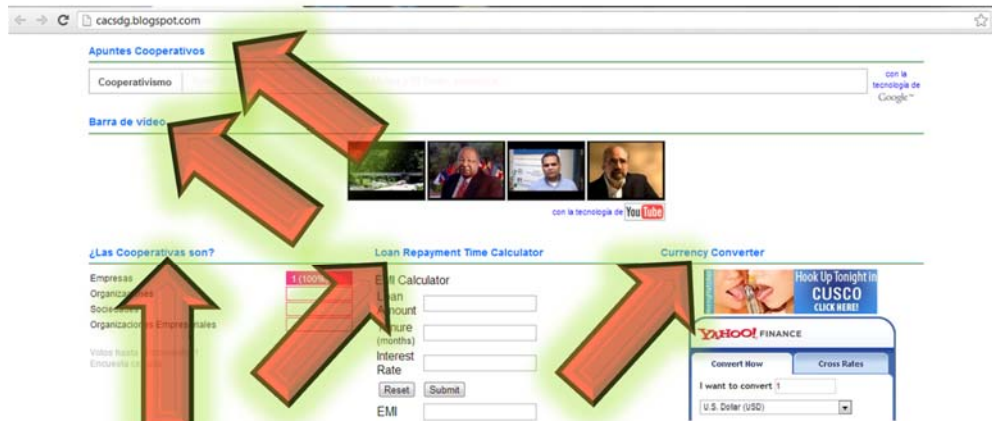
cacsdg.blogspot.com

Apuntes Cooperativos

Cooperativismo

con la tecnología de Google™

Barra de video

con la tecnología de YouTube

¿Las Cooperativas son?

Empresas
Organizaciones
Sociedades
Organizaciones Empresariales

1 (100%)

Votos hasta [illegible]
Encuesta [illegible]

Loan Repayment Time Calculator

EMI Calculator
Loan Amount
Tenure (months)
Interest Rate
Reset Submit
EMI

Currency Converter

Hook Up Tonight in CUSCO CLICK HERE!

YAHOO! FINANCE

Convert Now
Cross Rates
I want to convert 1
U.S. Dollar (USD)